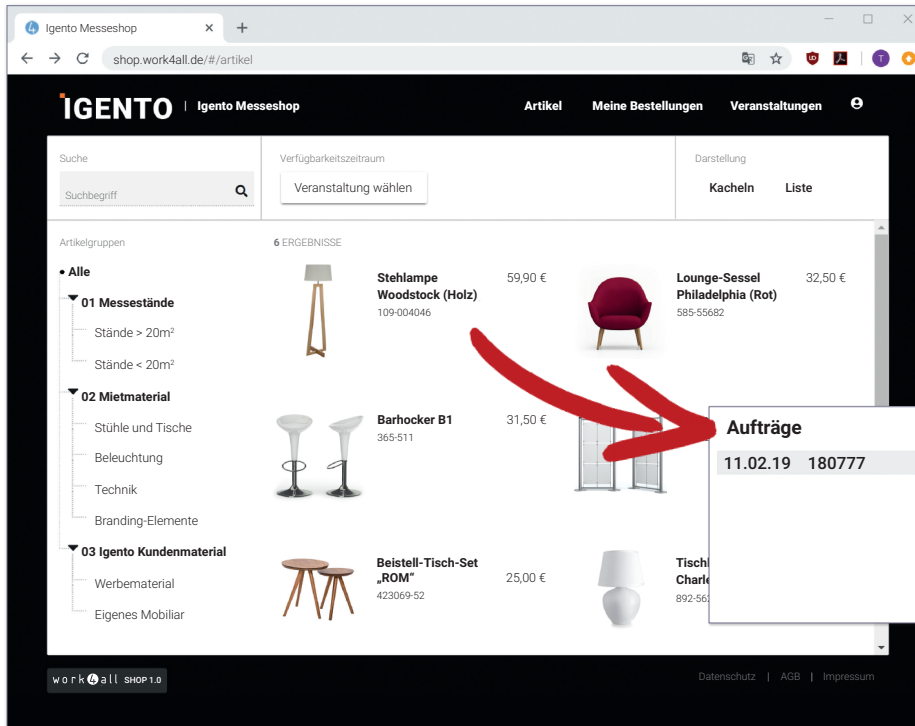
Igento Messeshop

shop.work4all.de/#/artikel

IGENTO | Igento Messeshop

Artikel  Meine Bestellungen  Veranstaltungen

Suche

Suchbegriff

Verfügbarkeitszeitraum

Veranstaltung wählen

Darstellung

Kacheln  Liste

Artikelgruppen

• Alle

01 Messestände

Stände > 20m²

Stände < 20m²

02 Mietmaterial

Stühle und Tische

Beleuchtung

Technik

Branding-Elemente

03 Igento Kundenmaterial

Werbematerial

Eigenes Mobiliar

6 ERGEBNISSE

Stehlampe Woodstock (Holz)
109-004046
59,90 €

Lounge-Sessel Philadelphia (Rot)
585-55682
32,50 €

Barhocker B1
365-511
31,50 €

Beistell-Tisch-Set „ROM"
423069-52
25,00 €

Tischl
Charle
892-56

Aufträge

11.02.19  180777

work4all SHOP 1.0

Datenschutz | AGB | Impressum